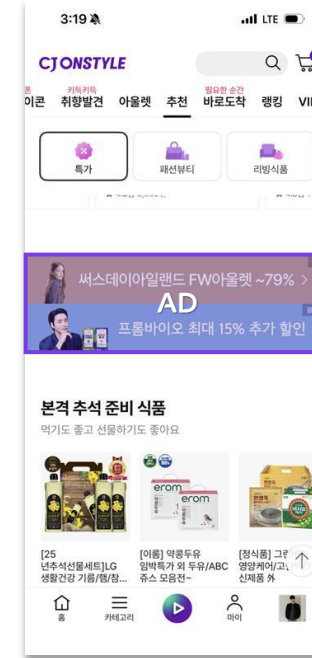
3:19 LTE

CJONSTYLE

이콘 키득키득 취향발견 아울렛 추천 필요한 순간 바로도착 랭킹 VI

특가 패션뷰티 리빙식품

써스데이아일랜드 FW아울렛 ~79%
AD
프롬바이오 최대 15% 추가 할인

본격 추석 준비 식품
먹기도 좋고 선물하기도 좋아요

erom
erom

[25 년추석선물세트]LG 생활건강 기름/햄/참...
[이롬] 약콩두유 임박특가 외 두유/ABC 쥬스 모음전~
[정식품] 그린 영양케어/고 신제품 外

홈 카테고리 마이